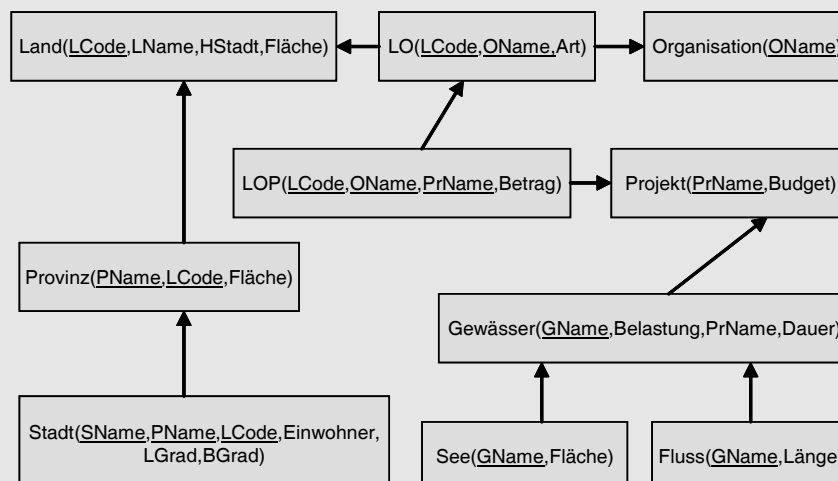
Land(LCode,LName,HStadt,Fläche)

LO(LCode,OName,Art)

Organisation(OName)

LOP(LCode,OName,PrName,Betrag)

Projekt(PrName,Budget)

Provinz(PName,LCode,Fläche)

Gewässer(GName,Belastung,PrName,Dauer)

Stadt(SName,PName,LCode,Einwohner, LGrad,BGrad)

See(GName,Fläche)

Fluss(GName,Länge